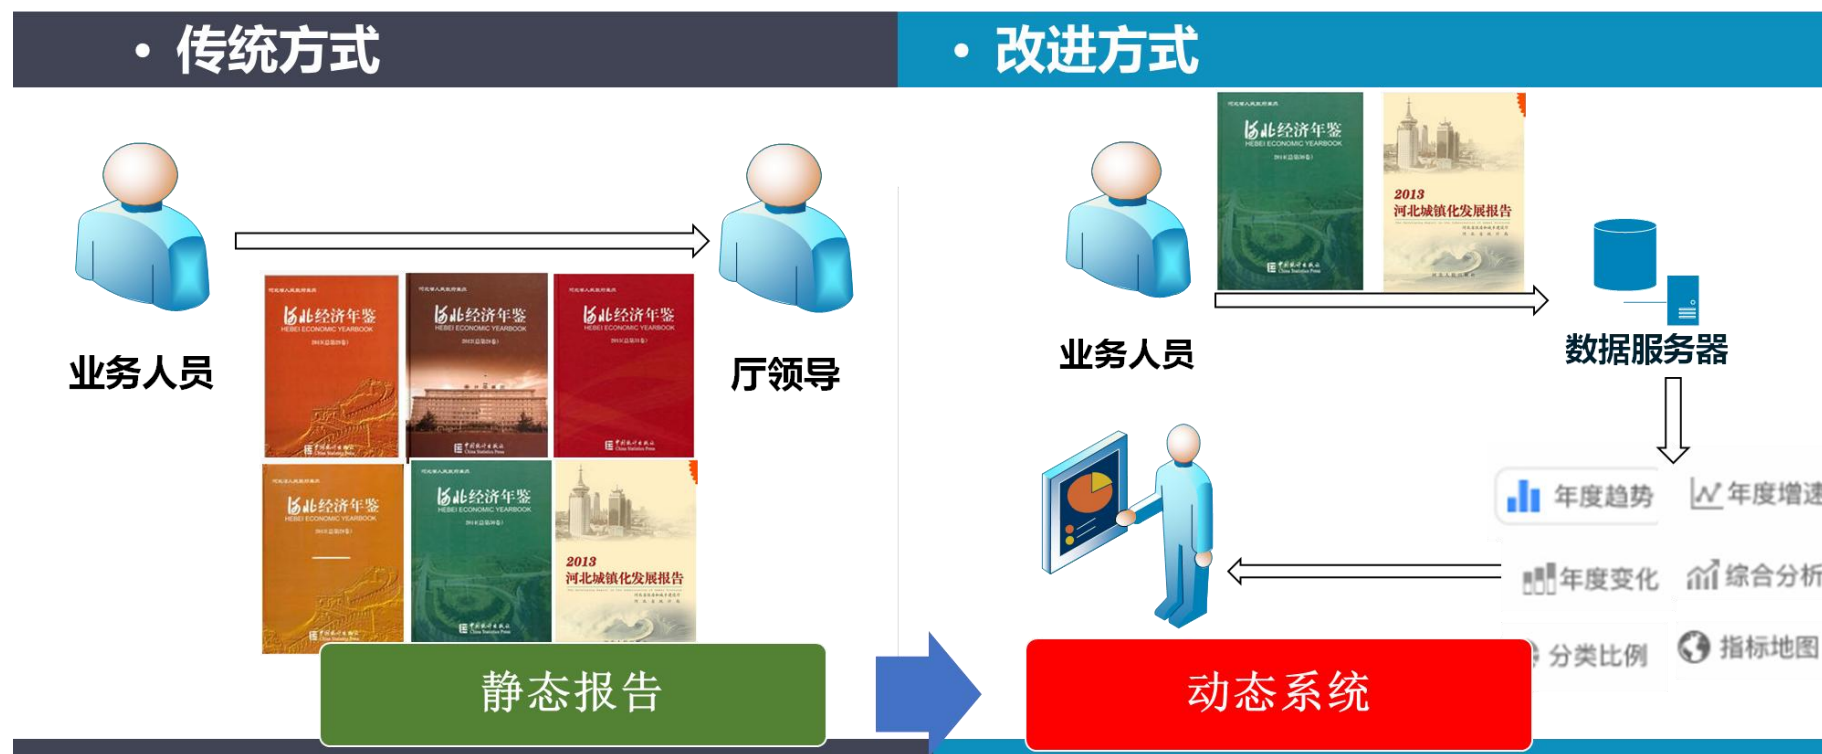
• 传统方式

• 改进方式

业务人员

厅领导

河北经济年鉴
HEBEI ECONOMIC YEARBOOK

2013
河北城镇化发展报告

静态报告

业务人员

数据服务器

年度趋势

年度增速

年度变化

综合分析

分类比例

指标地图

动态系统